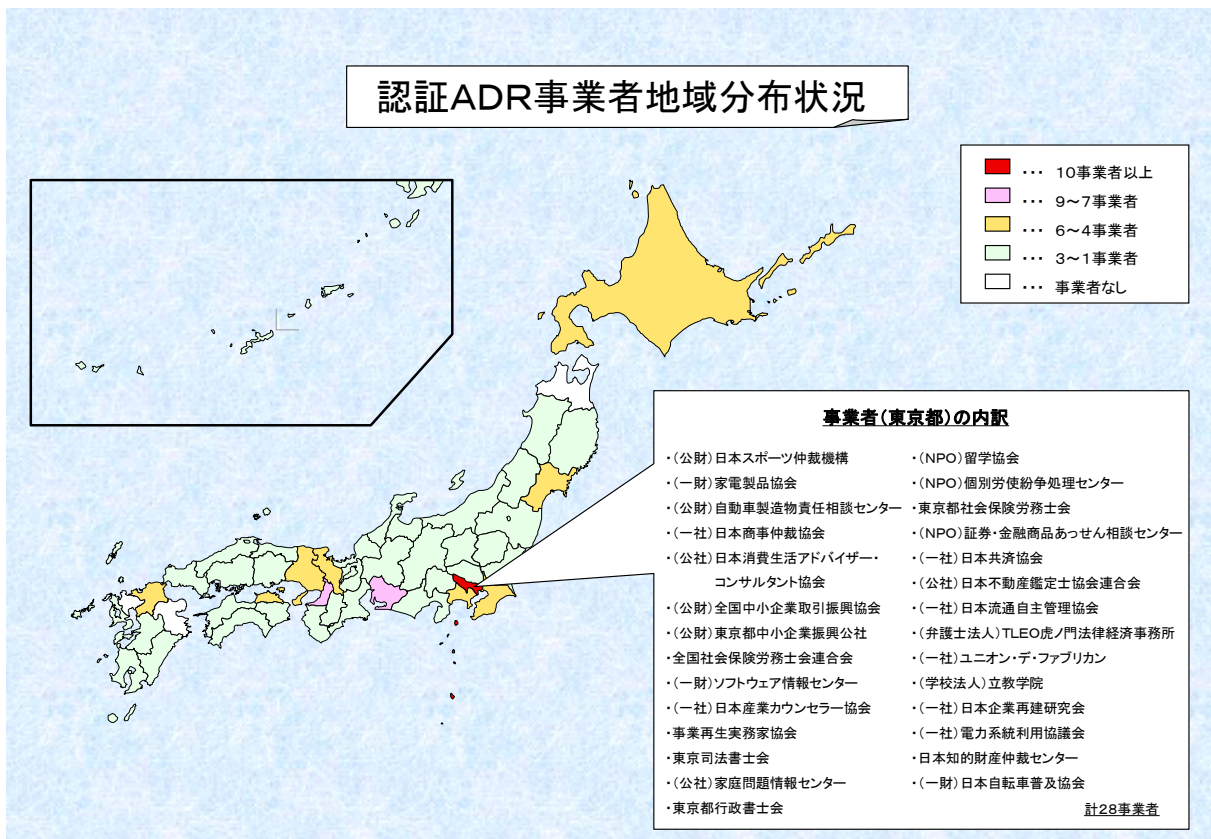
認証ADR事業者地域分布状況

・・・ 10事業者以上
・・・ 9～7事業者
・・・ 6～4事業者
・・・ 3～1事業者
・・・ 事業者なし

事業者(東京都)の内訳

・(公財)日本スポーツ仲裁機構
・(一財)家電製品協会
・(公財)自動車製造物責任相談センター
・(一社)日本商事仲裁協会
・(公社)日本消費生活アドバイザー・コンサルタント協会
・(公財)全国中小企業取引振興協会
・(公財)東京都中小企業振興公社
・全国社会保険労務士会連合会
・(一財)ソフトウェア情報センター
・(一社)日本産業カウンセラー協会
・事業再生実務家協会
・東京司法書士会
・(公社)家庭問題情報センター
・東京都行政書士会

・(NPO)留学協会
・(NPO)個別労使紛争処理センター
・東京都社会保険労務士会
・(NPO)証券・金融商品あっせん相談センター
・(一社)日本共済協会
・(公社)日本不動産鑑定士協会連合会
・(一社)日本流通自主管理協会
・(弁護士法人)TLEO虎ノ門法律経済事務所
・(一社)ユニオン・デ・ファブリカン
・(学校法人)立教学院
・(一社)日本企業再建研究会
・(一社)電力系統利用協議会
・日本知的財産仲裁センター
・(一財)日本自転車普及協会

計28事業者